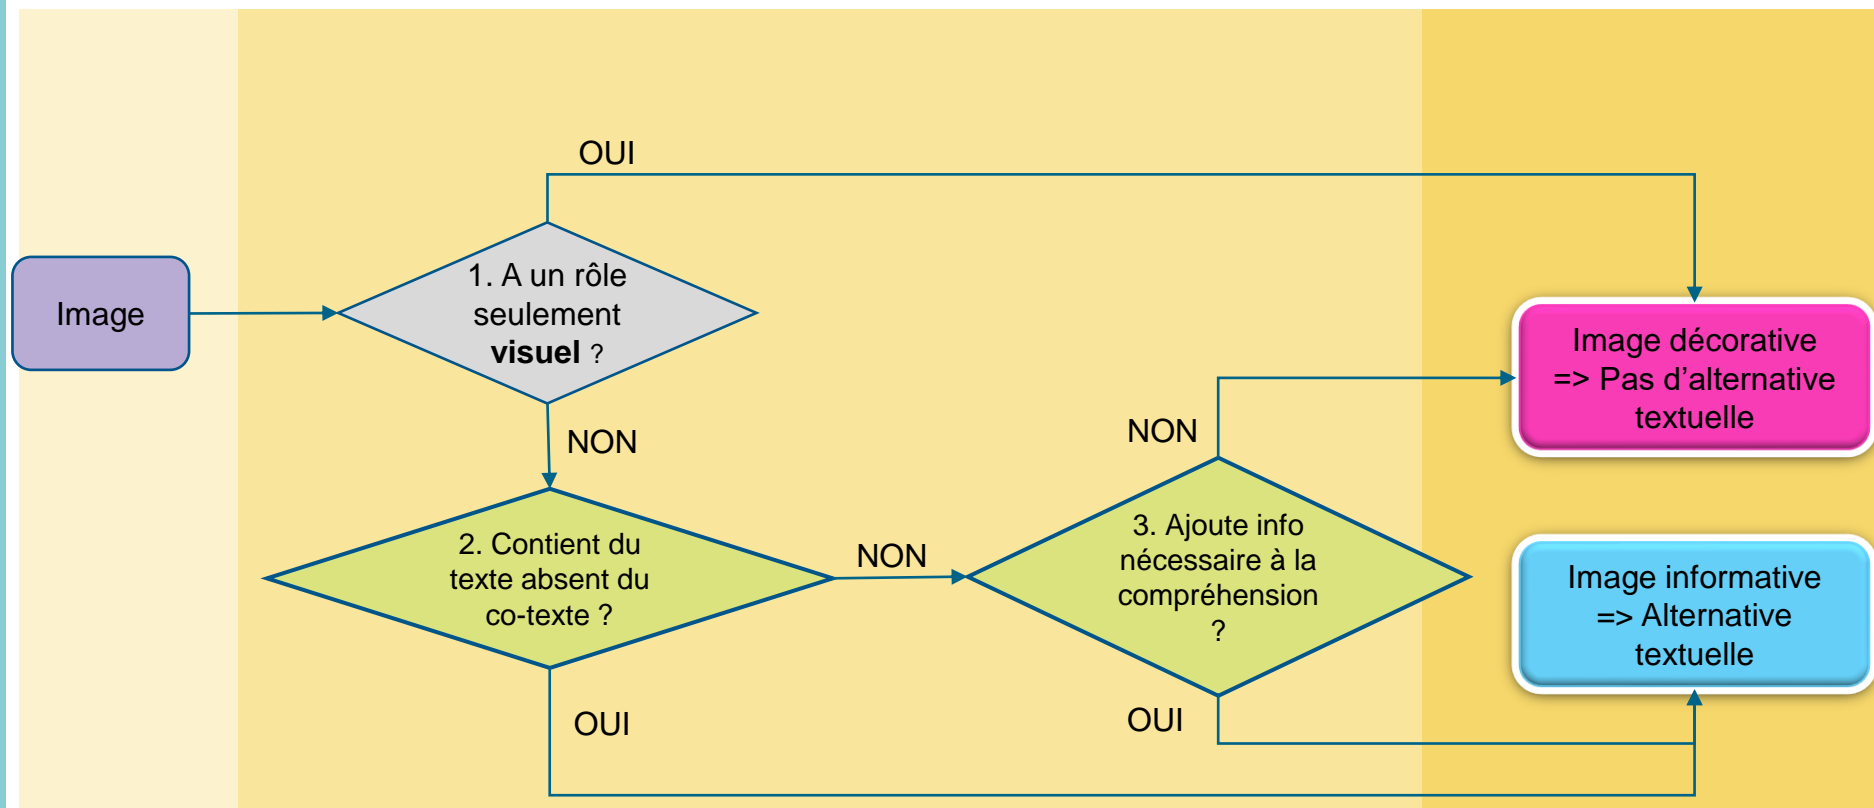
OUI

Image

1. A un rôle seulement **visuel** ?

Image décorative
=> Pas d'alternative textuelle

NON

NON

2. Contient du texte absent du co-texte ?

NON

3. Ajoute info nécessaire à la compréhension ?

Image informative
=> Alternative textuelle

OUI

OUI